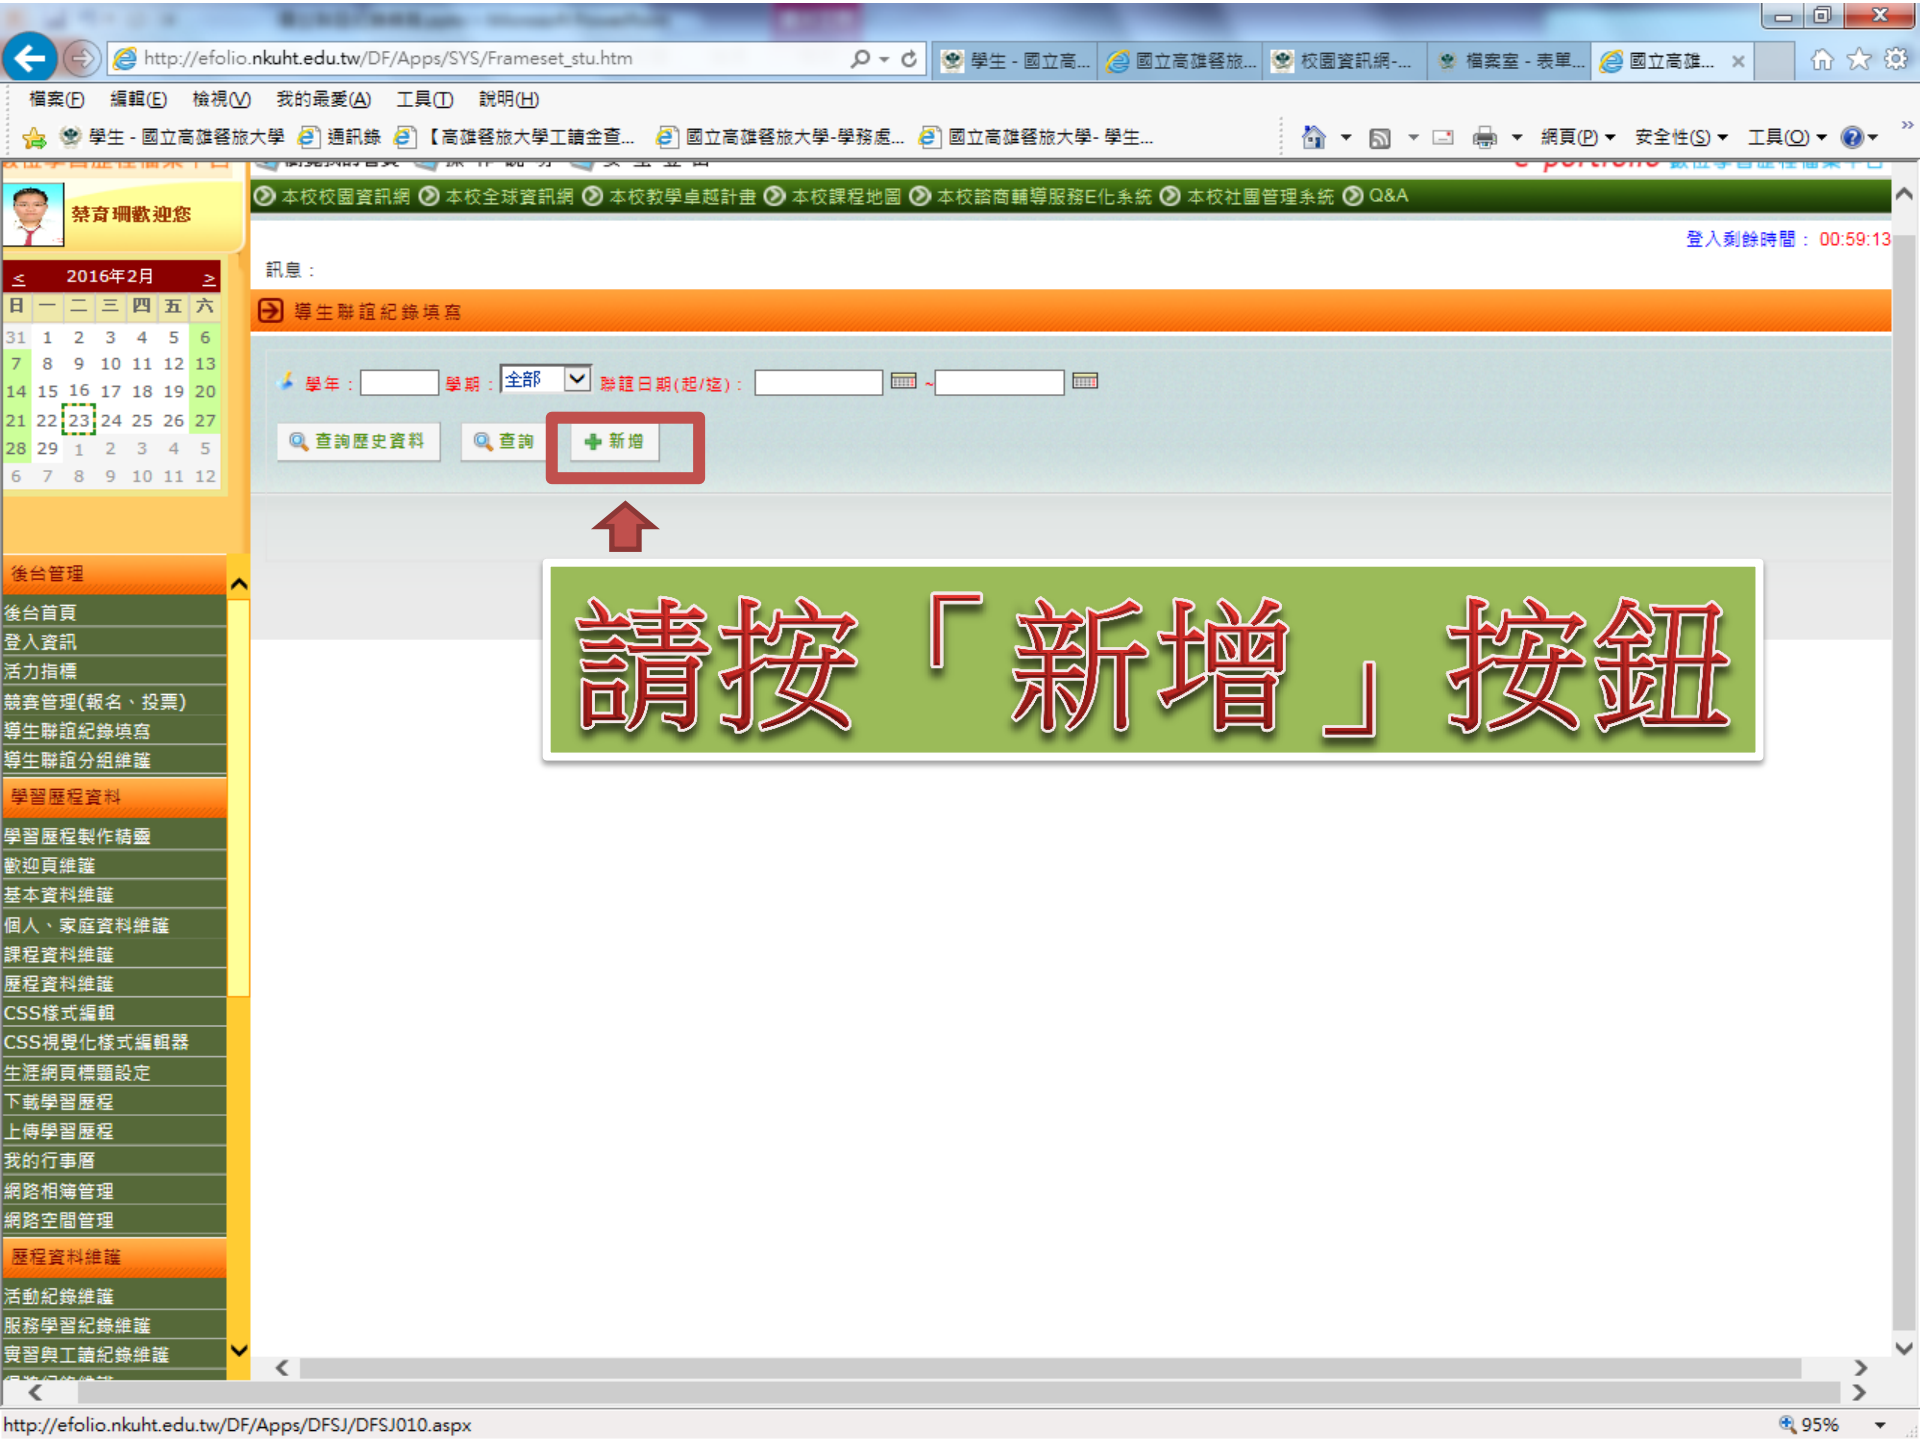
http://efolio.nkuht.edu.tw/DF/Apps/SYS/Frameset_stu.htm

學生 - 國立高... 國立高雄餐旅... 校園資訊網-... 檔案室 - 表單... 國立高雄...

檔案(F) 編輯(E) 檢視(V) 我的最愛(A) 工具(T) 說明(H)

學生 - 國立高雄餐旅大學 通訊錄 【高雄餐旅大學工讀金查... 國立高雄餐旅大學-學務處... 國立高雄餐旅大學- 學生...

網頁(P) 安全性(S) 工具(O)

本校校園資訊網 本校全球資訊網 本校教學卓越計畫 本校課程地圖 本校諮商輔導服務E化系統 本校社團管理系統 Q&A

蔡育珊歡迎您

登入剩餘時間： 00:59:13

| < | 2016年2月 | | | | | > |
|---|---|---|---|---|---|---|
| 日 | 一 | 二 | 三 | 四 | 五 | 六 |
| 31 | 1 | 2 | 3 | 4 | 5 | 6 |
| 7 | 8 | 9 | 10 | 11 | 12 | 13 |
| 14 | 15 | 16 | 17 | 18 | 19 | 20 |
| 21 | 22 | 23 | 24 | 25 | 26 | 27 |
| 28 | 29 | 1 | 2 | 3 | 4 | 5 |
| 6 | 7 | 8 | 9 | 10 | 11 | 12 |

訊息：

導生聯誼紀錄填寫

學年： 學期： 全部 聯誼日期(起/迄)： ~

查詢歷史資料 查詢 新增

請按「新增」按鈕

後台管理
後台首頁
登入資訊
活力指標
競賽管理(報名、投票)
導生聯誼紀錄填寫
導生聯誼分組維護
學習歷程資料
學習歷程製作精靈
歡迎頁維護
基本資料維護
個人、家庭資料維護
課程資料維護
歷程資料維護
CSS樣式編輯
CSS視覺化樣式編輯器
生涯網頁標題設定
下載學習歷程
上傳學習歷程
我的行事曆
網路相簿管理
網路空間管理
歷程資料維護
活動紀錄維護
服務學習紀錄維護
實習與工讀紀錄維護

http://efolio.nkuht.edu.tw/DF/Apps/DFSJ/DFSJ010.aspx

95%